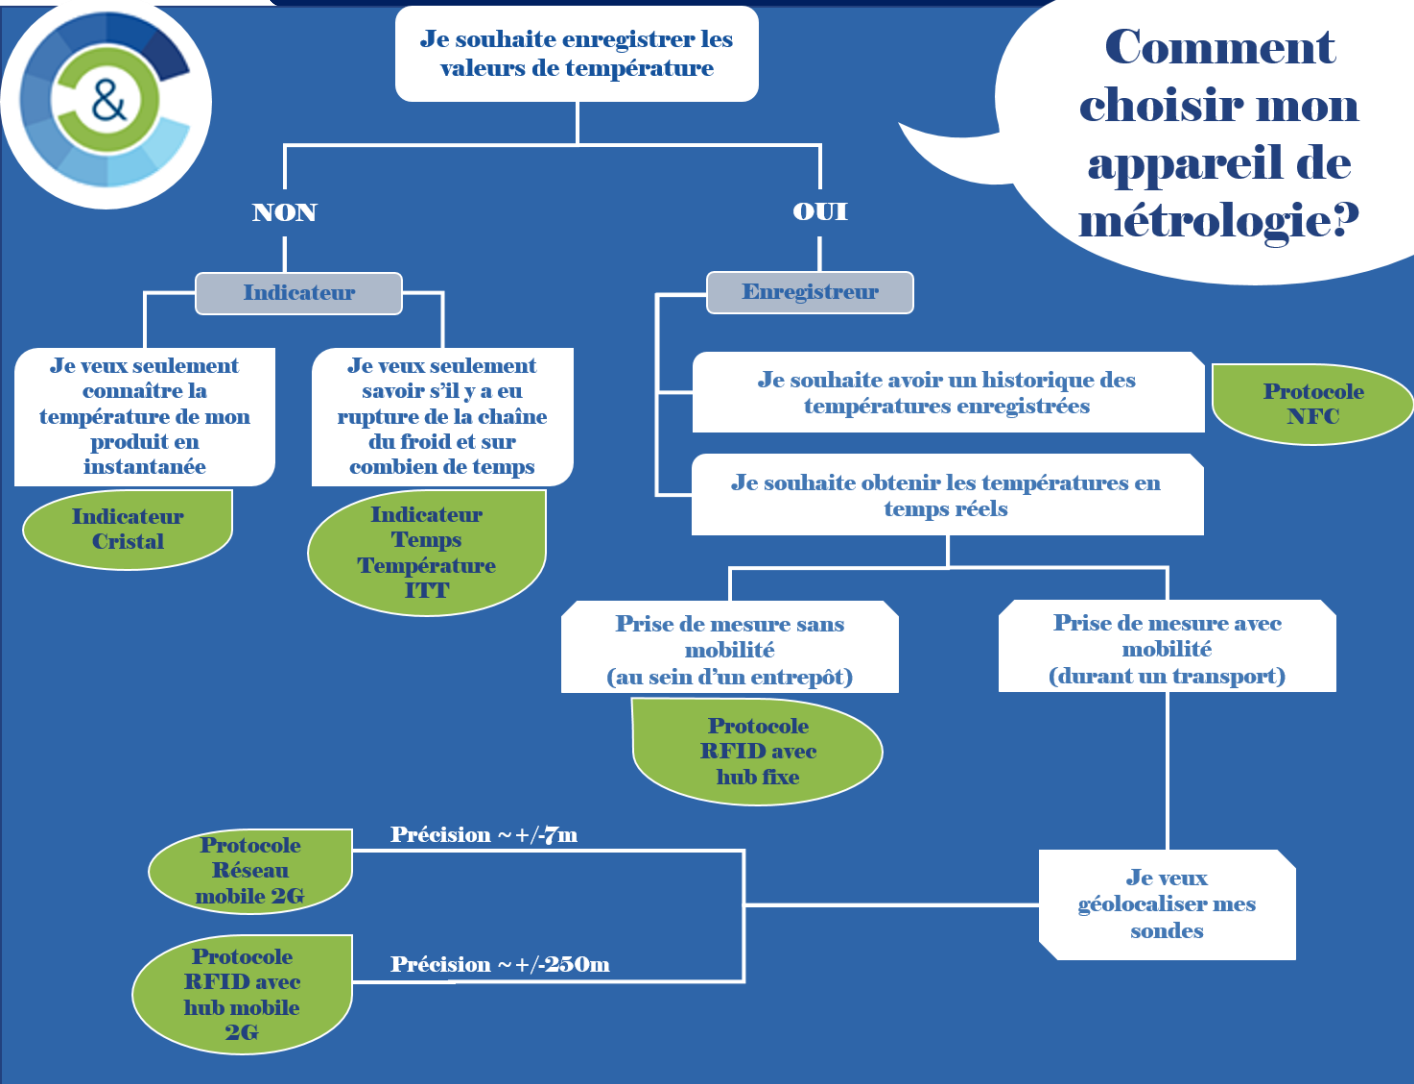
&

Comment choisir mon appareil de métrologie?

Je souhaite enregistrer les valeurs de température

NON

OUI

Indicateur

Enregistreur

Je veux seulement connaître la température de mon produit en instantanée

Indicateur Cristal

Je veux seulement savoir s'il y a eu rupture de la chaîne du froid et sur combien de temps

Indicateur Temps Température ITT

Je souhaite avoir un historique des températures enregistrées

Protocole NFC

Je souhaite obtenir les températures en temps réels

Prise de mesure sans mobilité (au sein d'un entrepôt)

Protocole RFID avec hub fixe

Prise de mesure avec mobilité (durant un transport)

Je veux géolocaliser mes sondes

Précision ~+/-7m

Protocole Réseau mobile 2G

Précision ~+/-250m

Protocole RFID avec hub mobile 2G